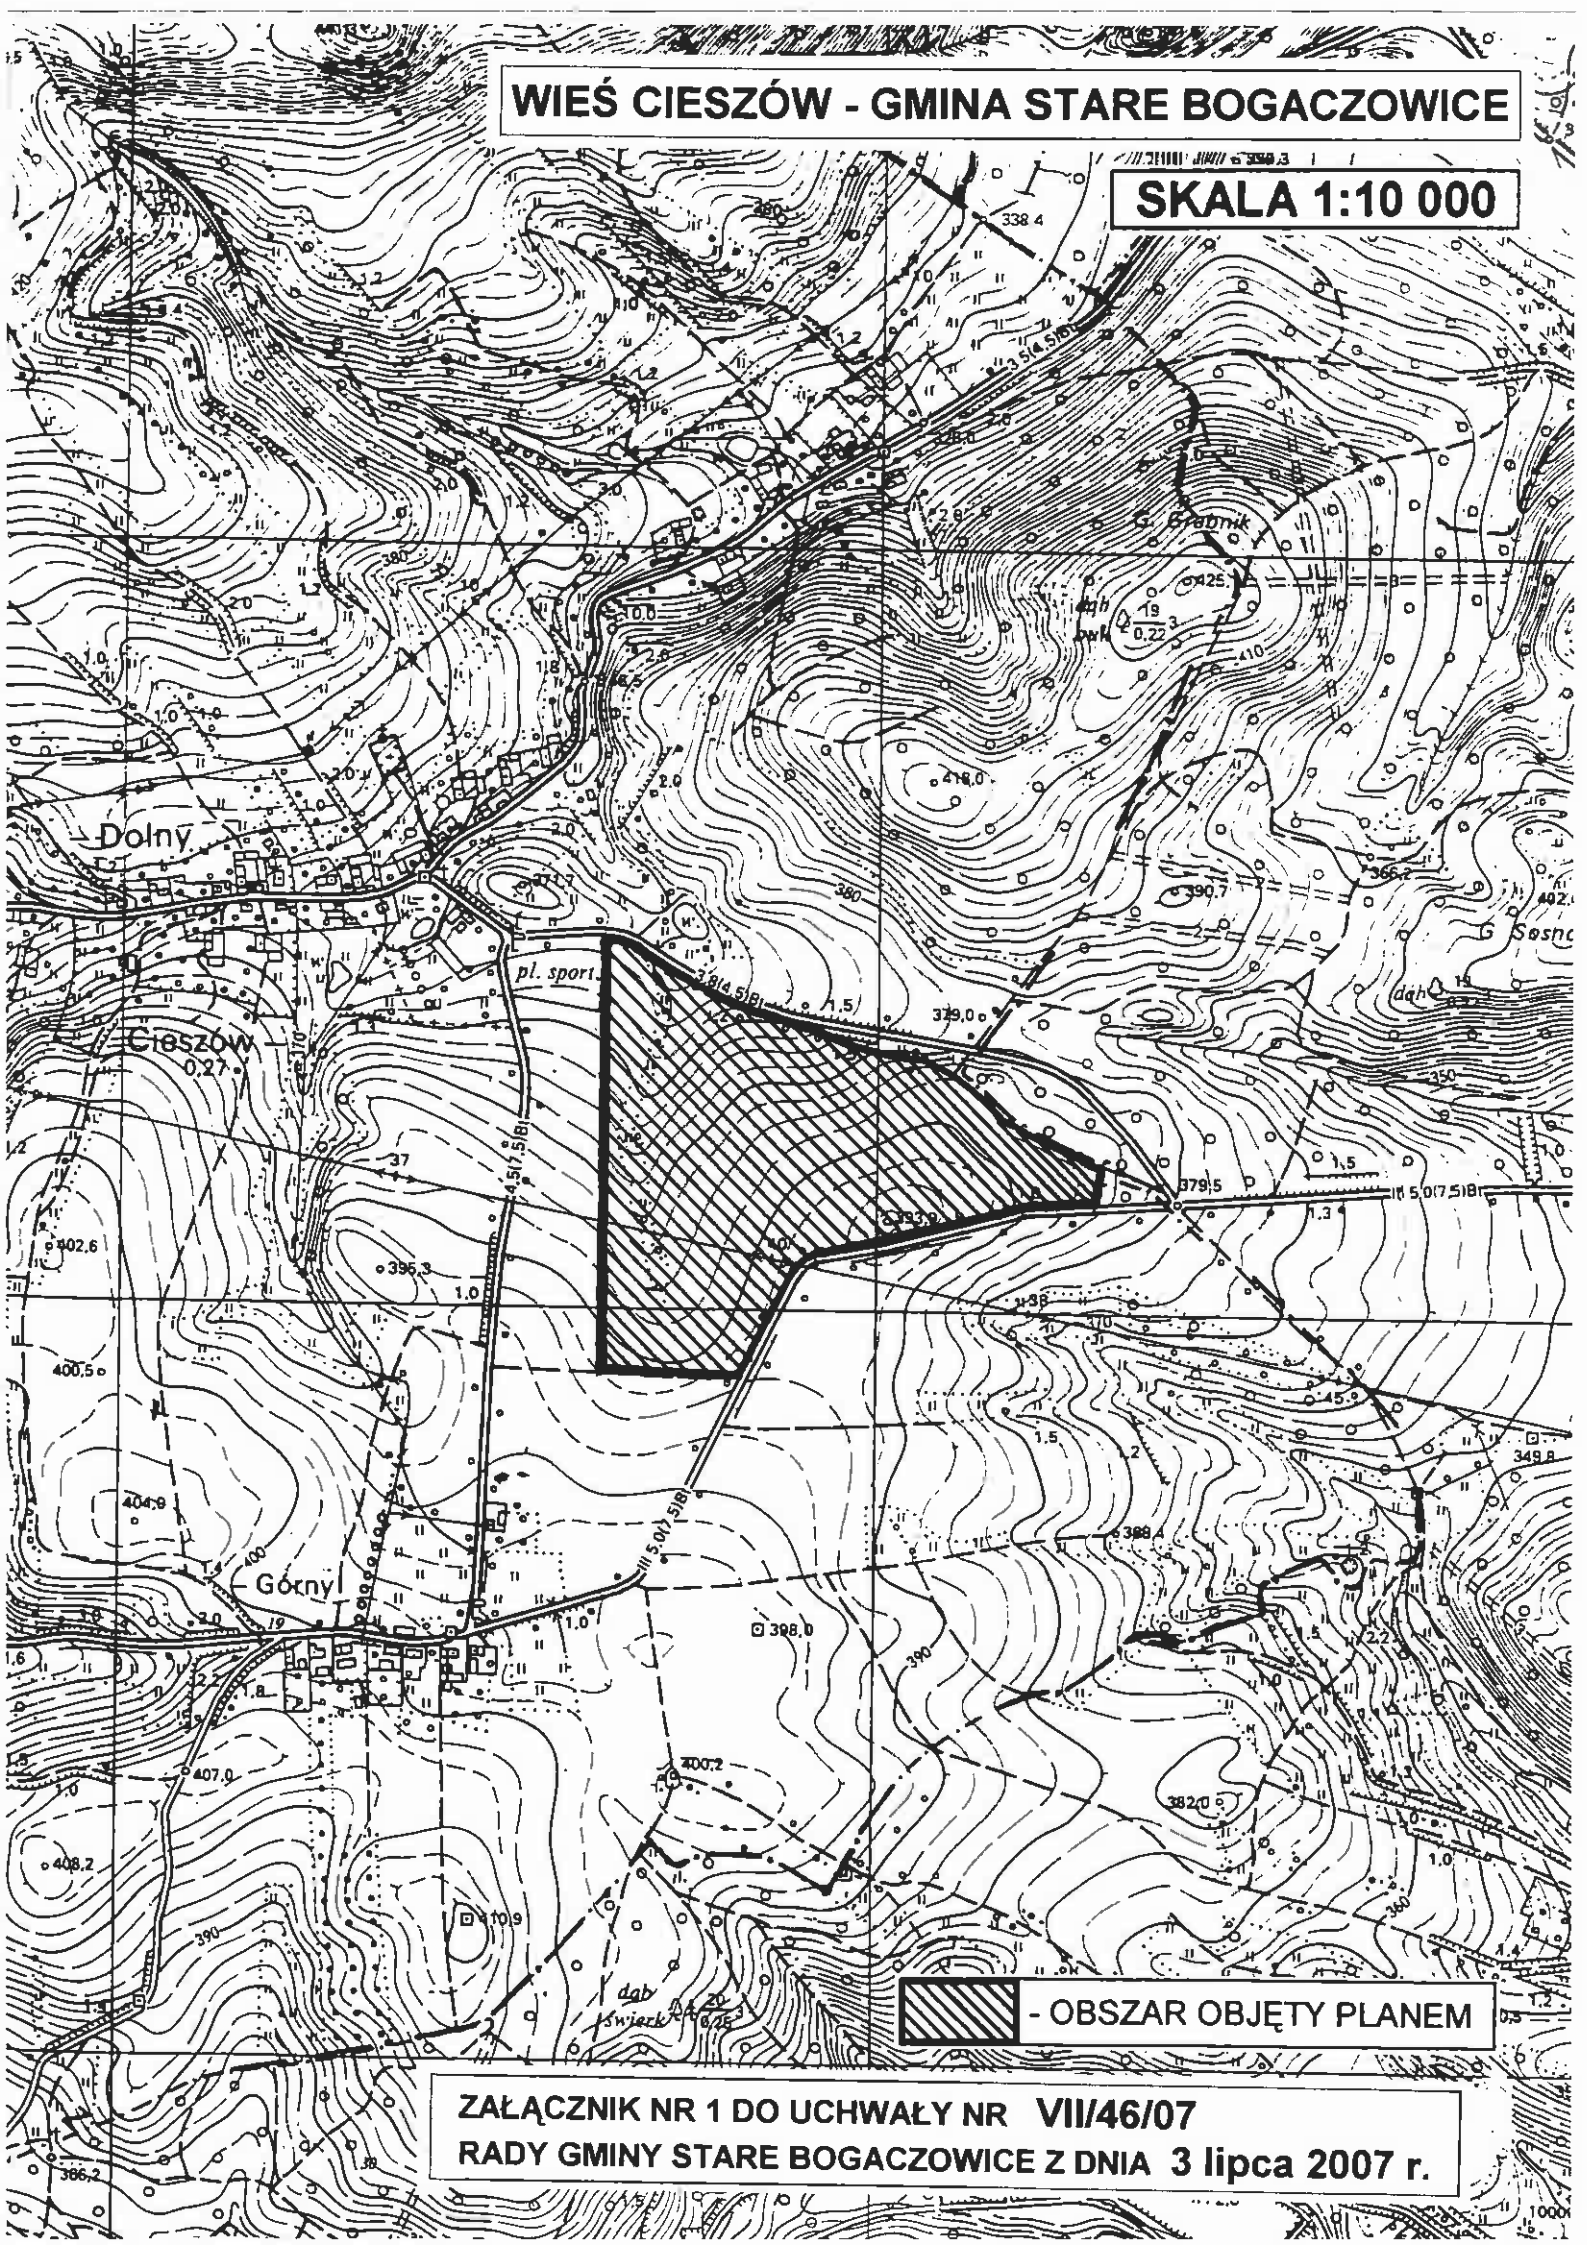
WIEŚ CIESZÓW - GMINA STARE BOGACZOWICE

SKALA 1:10 000

338.4

G. Grabnik

425

418,0

390,7

366,2

G. Sosno

Dolny

371,7

pl. sport

379,0

Cieszów

0,27

379,5

393,9

402,6

395,3

400,5

349,8

404,9

389,4

Górny

398,0

407,0

400,2

382,0

408,2

410,9

386,2

- OBSZAR OBJĘTY PLANEM

ZAŁĄCZNIK NR 1 DO UCHWAŁY NR VII/46/07
RADY GMINY STARE BOGACZOWICE Z DNIA 3 lipca 2007 r.